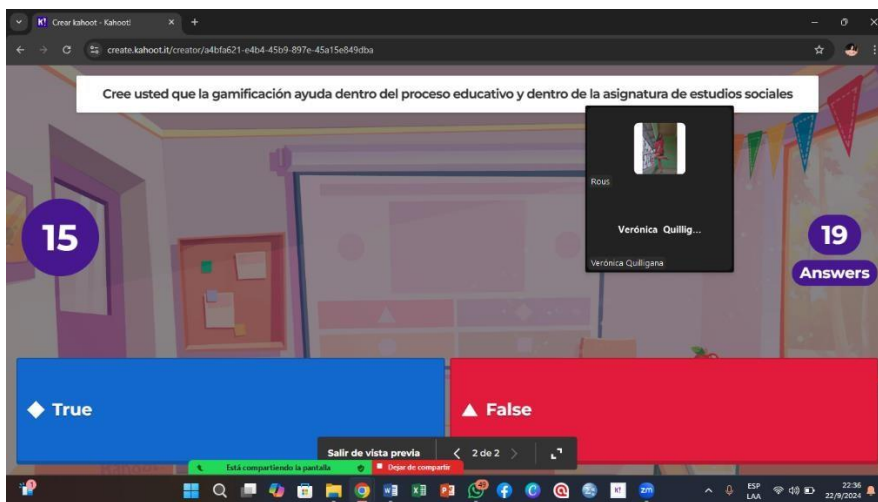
Crear kahoot - Kahoot!

create.kahoot.it/creator/a4bfa621-e4b4-45b9-897e-45a15e849dba

Cree usted que la gamificación ayuda dentro del proceso educativo y dentro de la asignatura de estudios sociales

Rous

Verónica Quillig...

Verónica Quilligana

15

19

Answers

True

False

Salir de vista previa

2 de 2

Está compartiendo la pantalla

Dejar de compartir

ESP LAA

22:36 22/9/2024